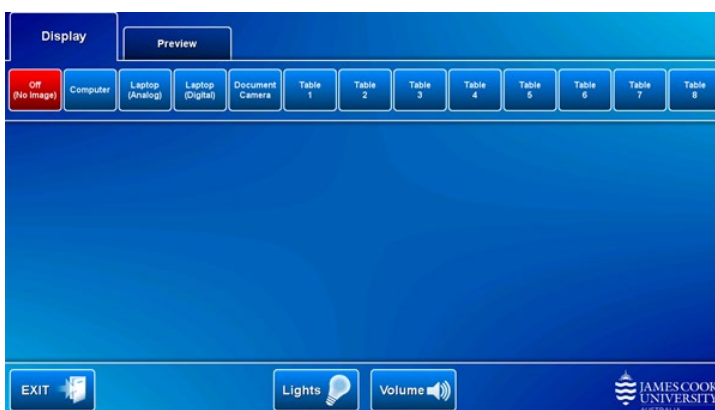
Display

Preview

Off (No Image)

Computer

Laptop (Analog)

Laptop (Digital)

Document Camera

Table 1

Table 2

Table 3

Table 4

Table 5

Table 6

Table 7

Table 8

EXIT

Lights

Volume

JAMES COOK UNIVERSITY AUSTRALIA